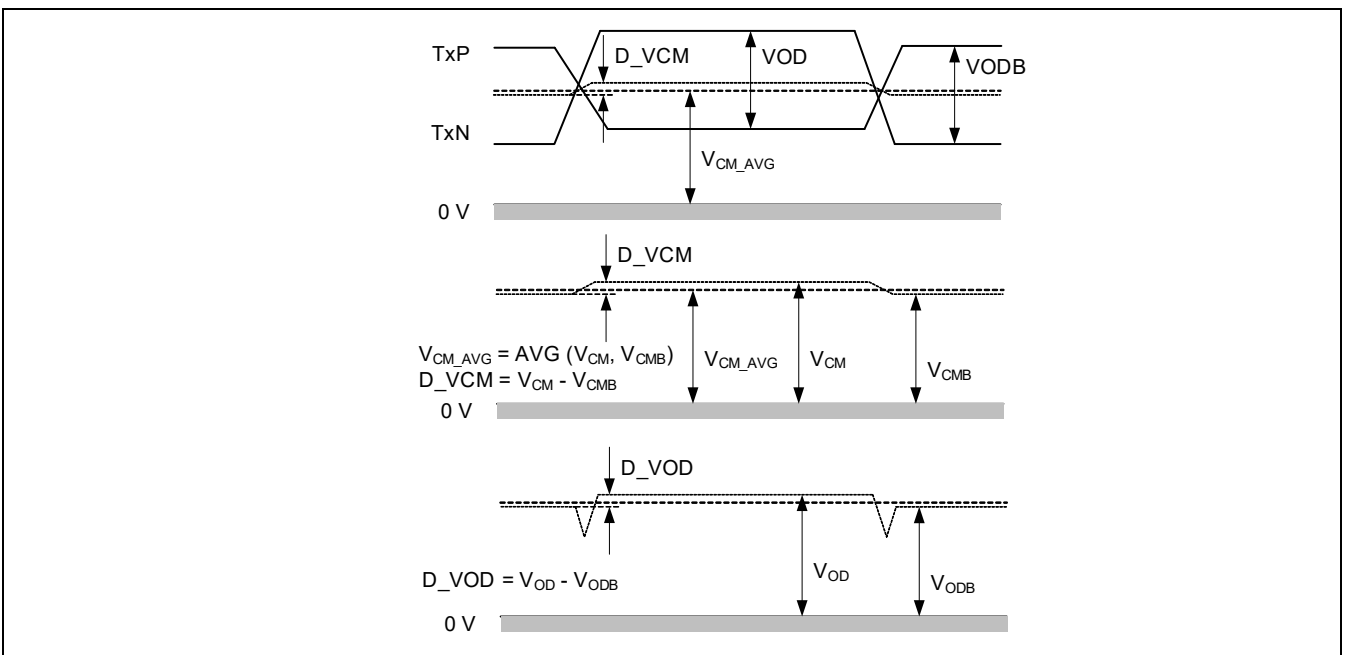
TxP

D_VCM

VOD

VODB

TxN

$V_{CM\_AVG}$

0 V

D_VCM

$V_{CM\_AVG}$ = AVG ($V_{CM}$, $V_{CMB}$)
D_VCM = $V_{CM}$ - $V_{CMB}$

$V_{CM\_AVG}$

$V_{CM}$

$V_{CMB}$

0 V

D_VOD

D_VOD = $V_{OD}$ - $V_{ODB}$

$V_{OD}$

$V_{ODB}$

0 V